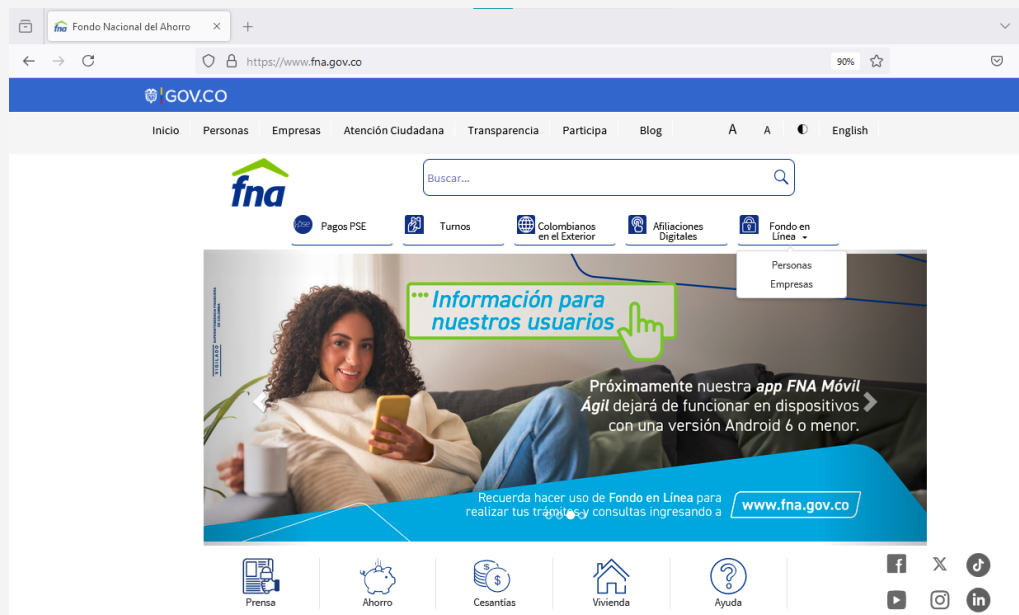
Fondo Nacional del Ahorro
https://www.fna.gov.co
90%

GOV.CO

Inicio Personas Empresas Atención Ciudadana Transparencia Participa Blog A A English

fna

Buscar...

Pagos PSE
Turnos
Colombianos en el Exterior
Afiliaciones Digitales
Fondo en Línea
Personas
Empresas

Información para nuestros usuarios

Próximamente nuestra app FNA Móvil Ágil dejará de funcionar en dispositivos con una versión Android 6 o menor.

Recuerda hacer uso de Fondo en Línea para realizar tus trámites y consultas ingresando a www.fna.gov.co

VIGILADO

Prensa
Ahorro
Cesantías
Vivienda
Ayuda